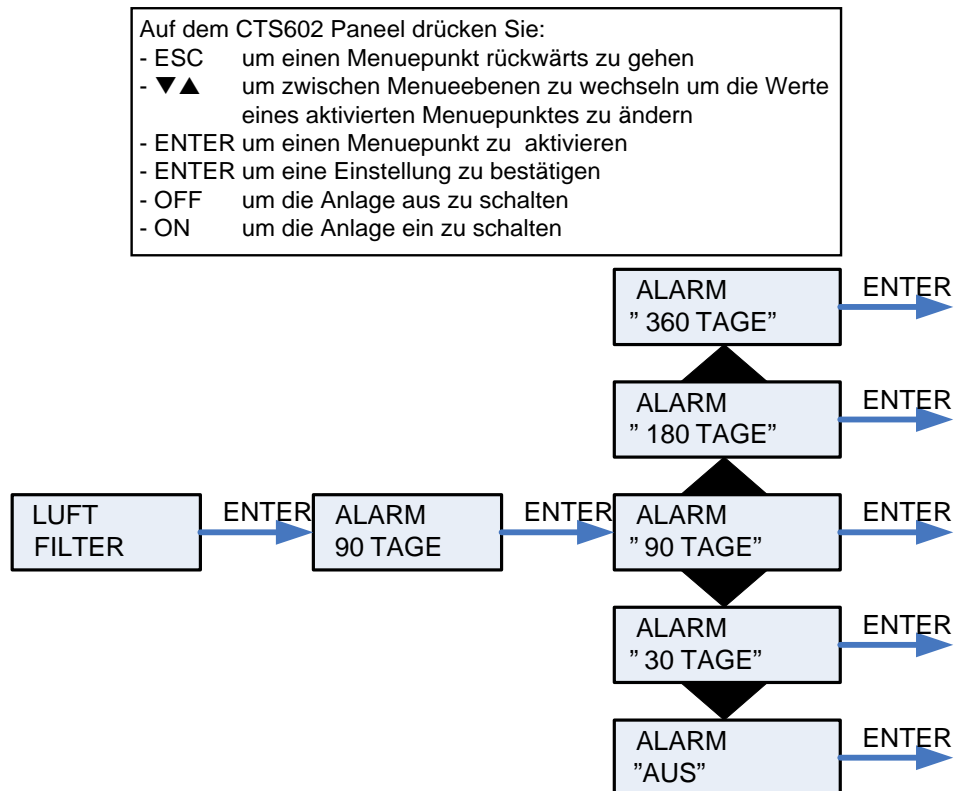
Auf dem CTS602 Paneel drücken Sie:
- ESC um einen Menuepunkt rückwärts zu gehen
- ▼▲ um zwischen Menueebenen zu wechseln um die Werte eines aktivierten Menuepunktes zu ändern
- ENTER um einen Menuepunkt zu aktivieren
- ENTER um eine Einstellung zu bestätigen
- OFF um die Anlage aus zu schalten
- ON um die Anlage ein zu schalten

ALARM
" 360 TAGE"
ENTER

ALARM
" 180 TAGE"
ENTER

LUFT
FILTER
ENTER
ALARM
90 TAGE
ENTER
ALARM
" 90 TAGE"
ENTER

ALARM
" 30 TAGE"
ENTER

ALARM
"AUS"
ENTER